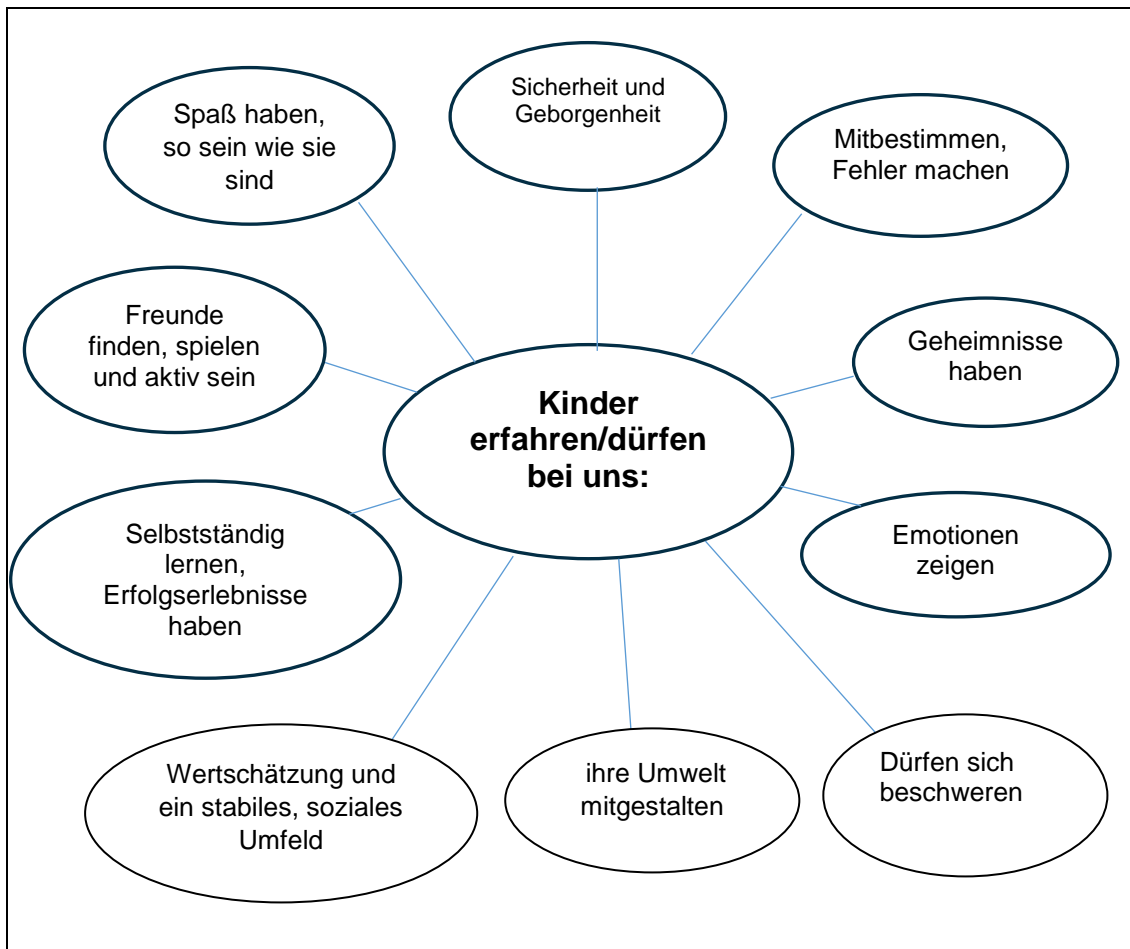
Kinder erfahren/dürfen bei uns:

Spaß haben, so sein wie sie sind

Sicherheit und Geborgenheit

Mitbestimmen, Fehler machen

Freunde finden, spielen und aktiv sein

Geheimnisse haben

Selbstständig lernen, Erfolgserlebnisse haben

Emotionen zeigen

Wertschätzung und ein stabiles, soziales Umfeld

ihre Umwelt mitgestalten

Dürfen sich beschweren